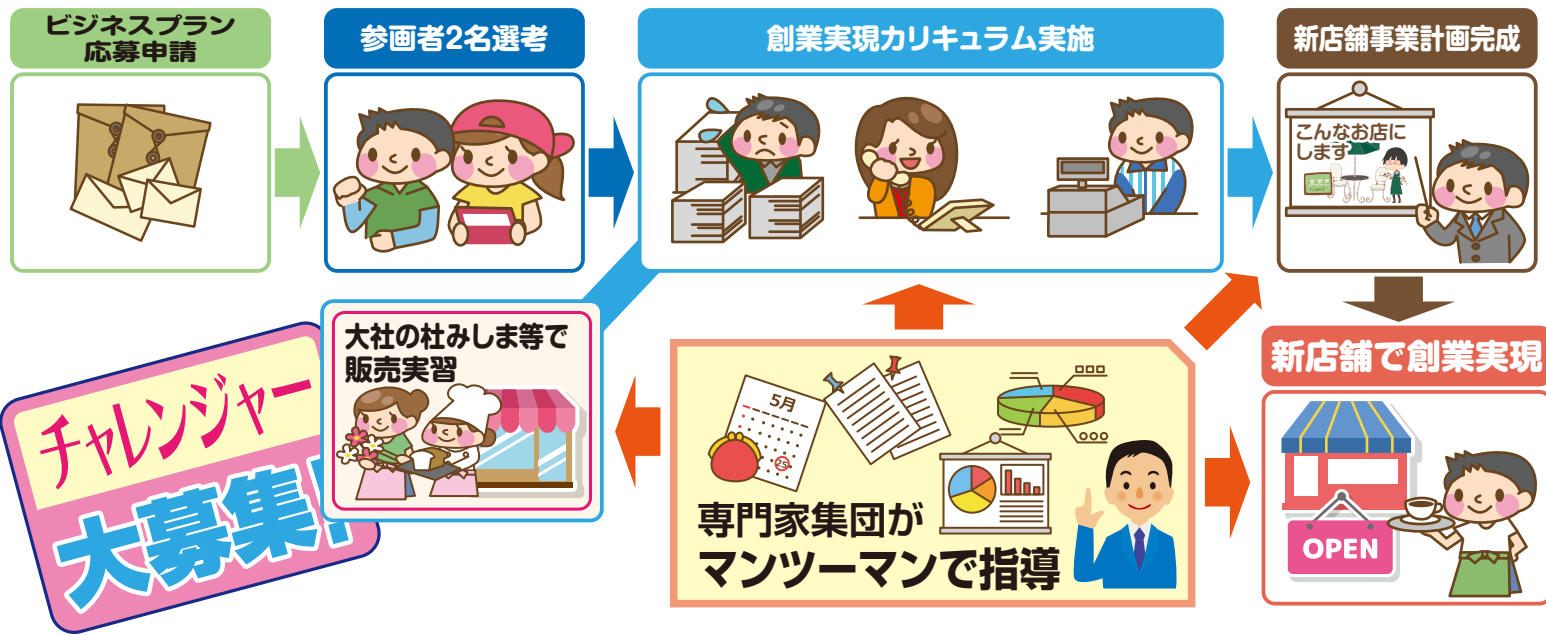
ビジネスプラン
応募申請

参画者2名選考

創業実現カリキュラム実施

新店舗事業計画完成

こんなお店にします

大社の杜みしま等で販売実習

チャレンジャー
大募集!

5月

専門家集団が
マンツーマンで指導

新店舗で創業実現

OPEN